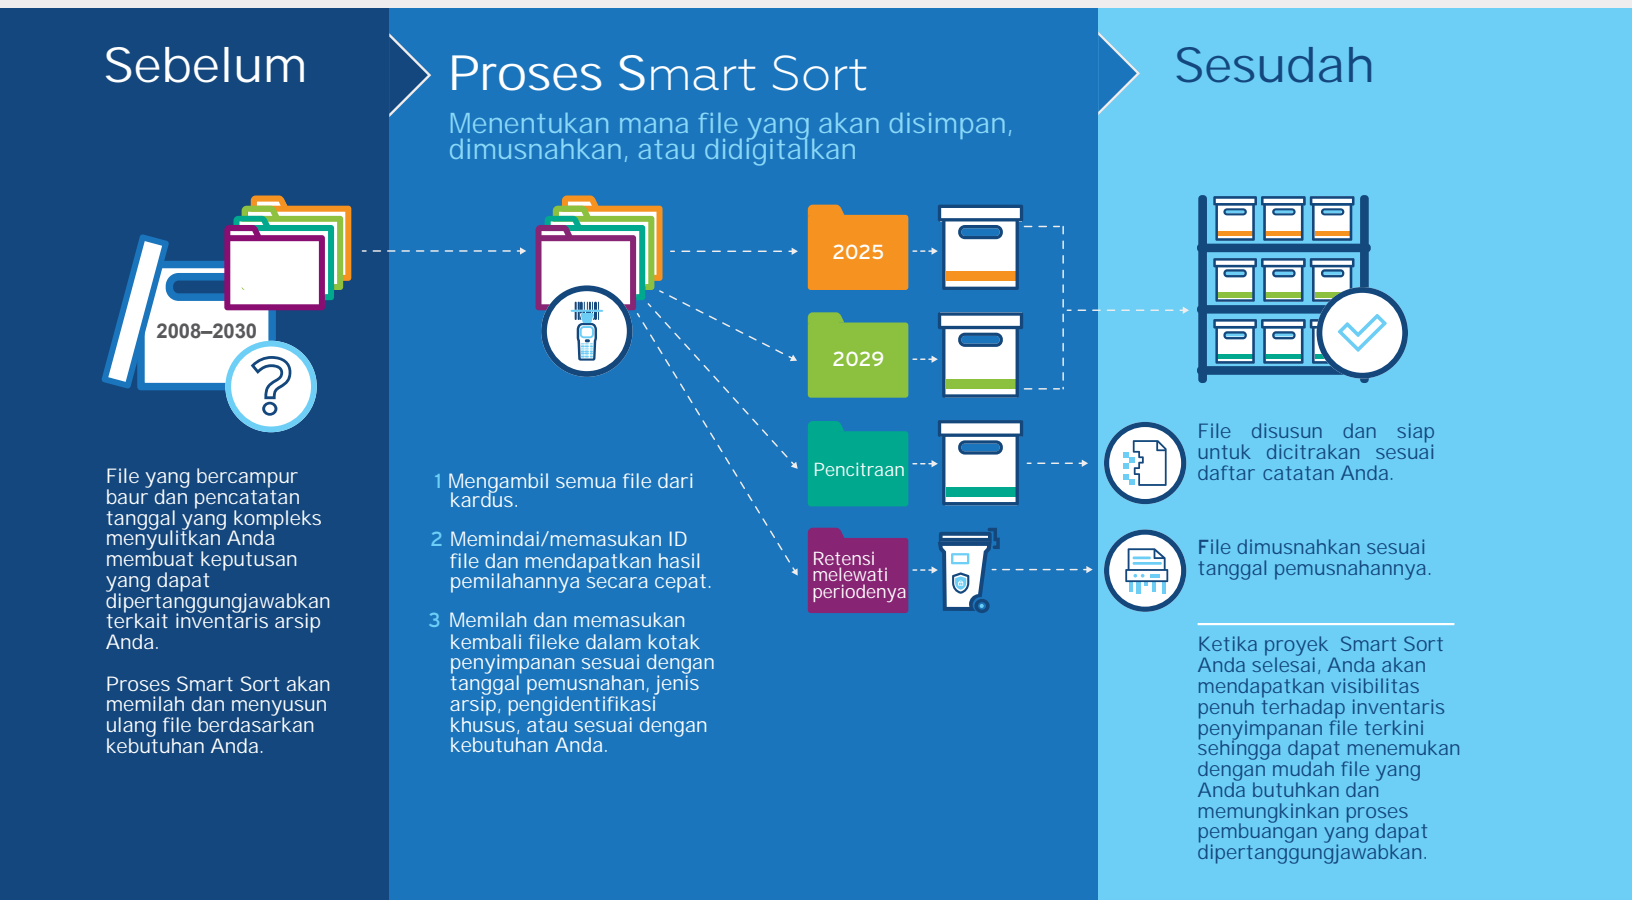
Sebelum

2008–2030

File yang bercampur baur dan pencatatan tanggal yang kompleks menyulitkan Anda membuat keputusan yang dapat dipertanggungjawabkan terkait inventaris arsip Anda.

Proses Smart Sort akan memilah dan menyusun ulang file berdasarkan kebutuhan Anda.

Proses Smart Sort

Menentukan mana file yang akan disimpan, dimusnahkan, atau didigitalkan

1 Mengambil semua file dari kardus.

2 Memindai/memasukan ID file dan mendapatkan hasil pemilahannya secara cepat.

3 Memilah dan memasukan kembali fileke dalam kotak penyimpanan sesuai dengan tanggal pemusnahan, jenis arsip, pengidentifikasi khusus, atau sesuai dengan kebutuhan Anda.

2025

2029

Pencitraan

Retensi melewati periodenya

Sesudah

File disusun dan siap untuk dicitrakan sesuai daftar catatan Anda.

File dimusnahkan sesuai tanggal pemusnahannya.

Ketika proyek Smart Sort Anda selesai, Anda akan mendapatkan visibilitas penuh terhadap inventaris penyimpanan file terkini sehingga dapat menemukan dengan mudah file yang Anda butuhkan dan memungkinkan proses pembuangan yang dapat dipertanggungjawabkan.